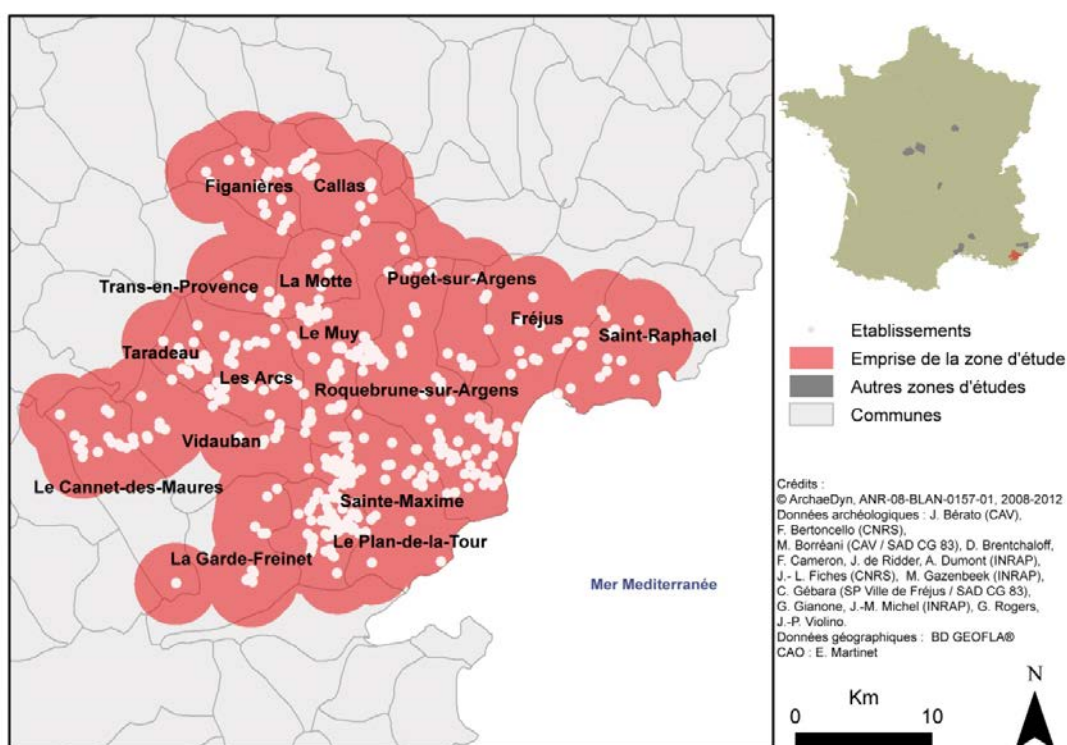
Figanières
Callas
Trans-en-Provence
La Motte
Puget-sur-Argens
Fréjus
Saint-Raphael
Le Muy
Taradeau
Les Arcs
Roquebrune-sur-Argens
Vidauban
Le Cannet-des-Maures
Sainte-Maxime
Le Plan-de-la-Tour
La Garde-Freinet
Mer Mediterranée

Etablissements
Emprise de la zone d'étude
Autres zones d'études
Communes

Crédits :
© ArchaeDyn, ANR-08-BLAN-0157-01, 2008-2012
Données archéologiques : J. Bérato (CAV), F. Bertoncello (CNRS), M. Borréani (CAV / SAD CG 83), D. Brentchaloff, F. Cameron, J. de Ridder, A. Dumont (INRAP), J.- L. Fiches (CNRS), M. Gazenbeek (INRAP), C. Gébara (SP Ville de Fréjus / SAD CG 83), G. Gianone, J.-M. Michel (INRAP), G. Rogers, J.-P. Violino.
Données géographiques : BD GEOFLA®
CAO : E. Martinet

N
Km
0
10